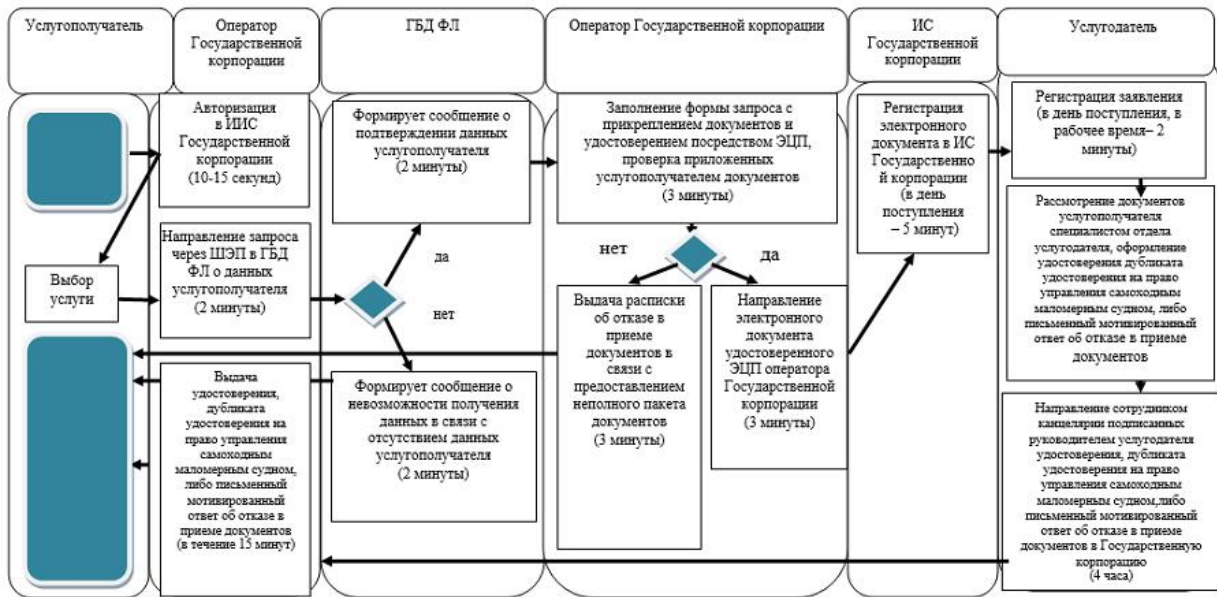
Услугополучатель

Оператор Государственной корпорации

ГБД ФЛ

Оператор Государственной корпорации

ИС Государственной корпорации

Услугодатель

Авторизация в ИИС Государственной корпорации (10-15 секунд)

Формирует сообщение о подтверждении данных услугополучателя (2 минуты)

Заполнение формы запроса с прикреплением документов и удостоверением посредством ЭЦП, проверка приложенных услугополучателем документов (3 минуты)

Регистрация электронного документа в ИС Государственной корпорации (в день поступления – 5 минут)

Регистрация заявления (в день поступления, в рабочее время– 2 минуты)

Рассмотрение документов услугополучателя специалистом отдела услугодателя, оформление удостоверения дубликата удостоверения на право управления самоходным маломерным судном, либо письменный мотивированный ответ об отказе в приеме документов

Направление запроса через ШЭП в ГБД ФЛ о данных услугополучателя (2 минуты)

да

нет

да

Выбор услуги

нет

Выдача расписки об отказе в приеме документов в связи с предоставлением неполного пакета документов (3 минуты)

Направление электронного документа удостоверенного ЭЦП оператора Государственной корпорации (3 минуты)

Выдача удостоверения, дубликата удостоверения на право управления самоходным маломерным судном, либо письменный мотивированный ответ об отказе в приеме документов (в течение 15 минут)

Формирует сообщение о невозможности получения данных в связи с отсутствием данных услугополучателя (2 минуты)

Направление сотрудником канцелярии подписанных руководителем услугодателя удостоверения, дубликата удостоверения на право управления самоходным маломерным судном,либо письменный мотивированный ответ об отказе в приеме документов в Государственную корпорацию (4 часа)